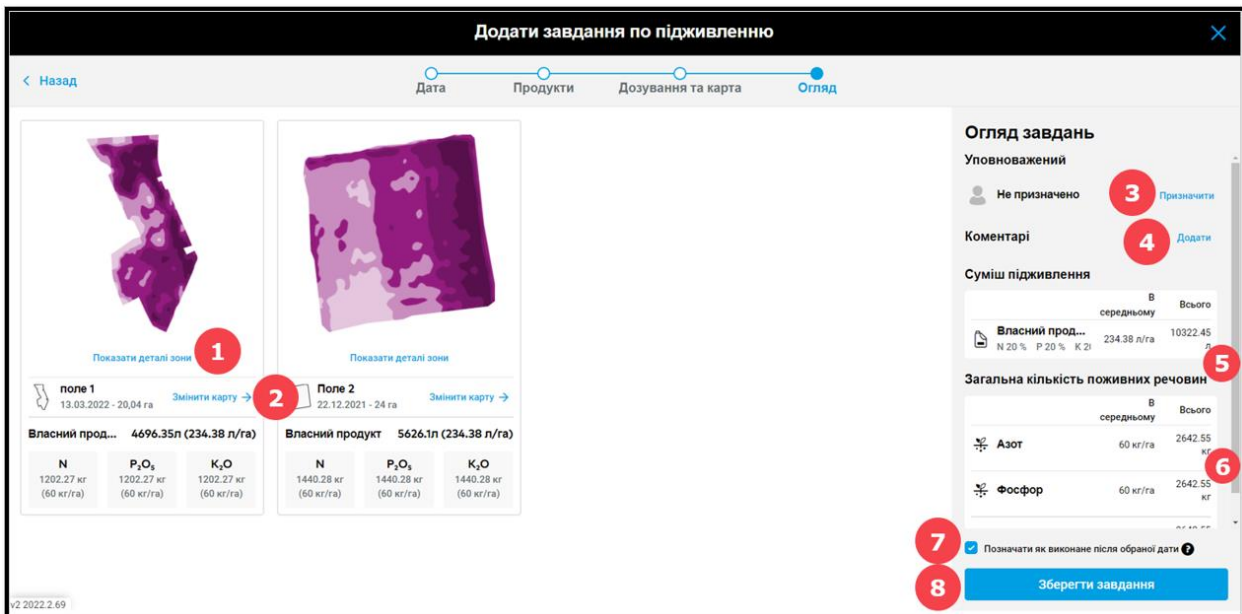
Додати завдання по підживленню

< Назад

Дата
Продукти
Дозування та карта
Огляд

Показати деталі зони
1

поле 1
13.03.2022 - 20,04 га
Змінити карту →
2

Власний прод... 4696.35л (234.38 л/га)

| N | $P_2O_5$ | $K_2O$ |
|---|---|---|
| 1202.27 кг (60 кг/га) | 1202.27 кг (60 кг/га) | 1202.27 кг (60 кг/га) |

Показати деталі зони

Поле 2
22.12.2021 - 24 га
Змінити карту →

Власний продукт 5626.1л (234.38 л/га)

| N | $P_2O_5$ | $K_2O$ |
|---|---|---|
| 1440.28 кг (60 кг/га) | 1440.28 кг (60 кг/га) | 1440.28 кг (60 кг/га) |

Огляд завдань
Уповноважений
Не призначено
3
Призначити
Коментарі
4
Додати
Суміш підживлення

| | В середньому | Всього |
|---|---|---|
| Власний прод... N 20 % P 20 % K 2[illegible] | 234.38 л/га | 10322.45 л |

5
Загальна кількість поживних речовин

| | В середньому | Всього |
|---|---|---|
| Азот | 60 кг/га | 2642.55 кг |
| Фосфор | 60 кг/га | 2642.55 кг |

6
7
Позначати як виконане після обраної дати
8
Зберегти завдання

v2 2022.2.69